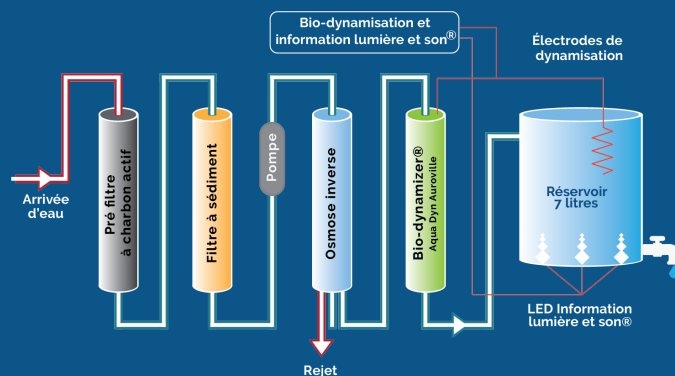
Bio-dynamisation et information lumière et son®

Électrodes de dynamisation

Arrivée d'eau

Pré filtre à charbon actif

Filtre à sédiment

Pompe

Osmose inverse

Bio-dynamizer® Aqua Dyn Auroville

Réservoir 7 litres

LED Information lumière et son®

Rejet